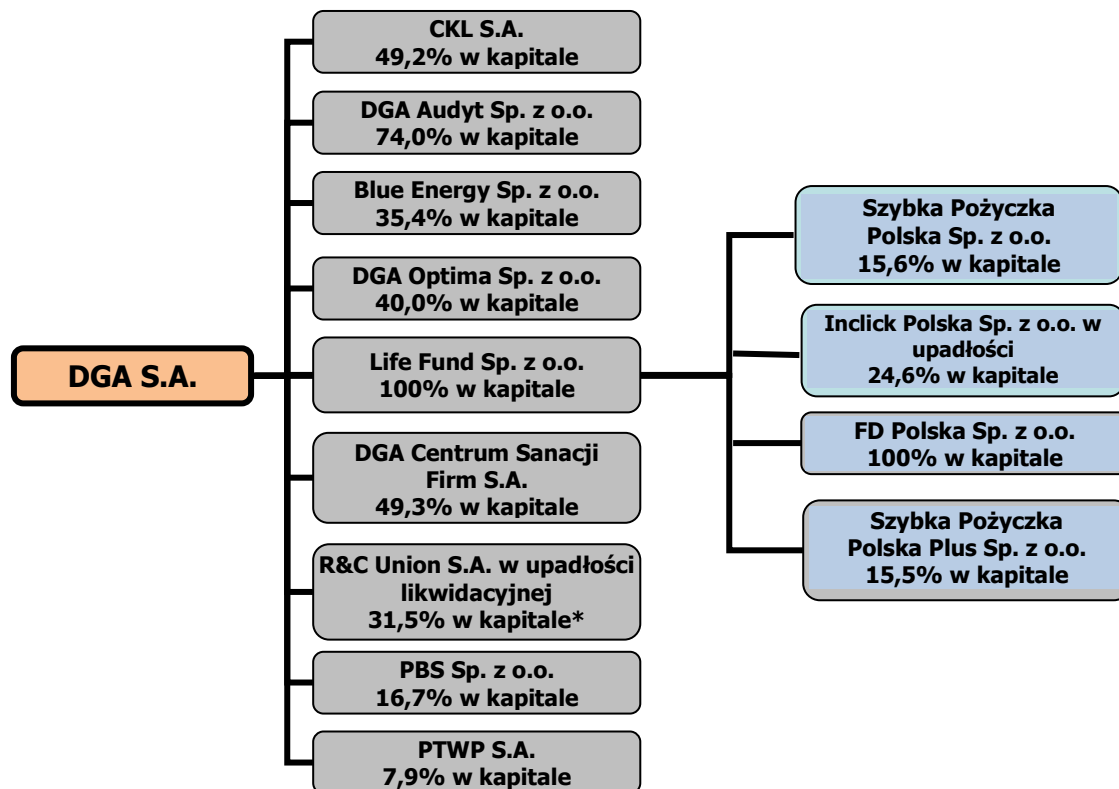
DGA S.A.

CKL S.A.
49,2% w kapitale

DGA Audyt Sp. z o.o.
74,0% w kapitale

Blue Energy Sp. z o.o.
35,4% w kapitale

DGA Optima Sp. z o.o.
40,0% w kapitale

Life Fund Sp. z o.o.
100% w kapitale

DGA Centrum Sanacji Firm S.A.
49,3% w kapitale

R&C Union S.A. w upadłości likwidacyjnej
31,5% w kapitale*

PBS Sp. z o.o.
16,7% w kapitale

PTWP S.A.
7,9% w kapitale

Szybka Pożyczka Polska Sp. z o.o.
15,6% w kapitale

Inclick Polska Sp. z o.o. w upadłości
24,6% w kapitale

FD Polska Sp. z o.o.
100% w kapitale

Szybka Pożyczka Polska Plus Sp. z o.o.
15,5% w kapitale